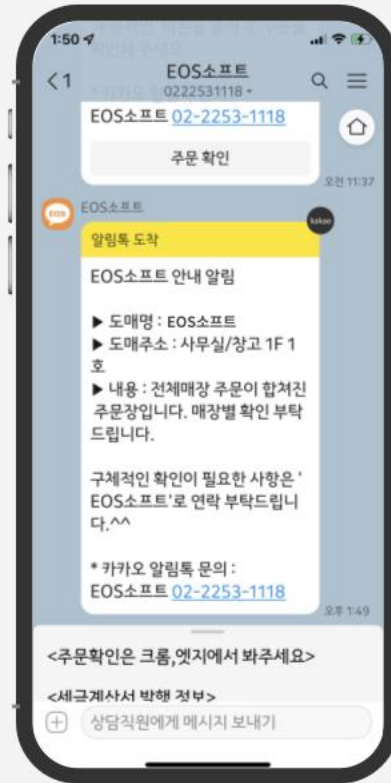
1:50

<1

EOS소프트
0222531118

EOS소프트 02-2253-1118

주문 확인

오전 11:37

EOS소프트

kakao

알림톡 도착

EOS소프트 안내 알림

▶ 도매명 : EOS소프트
▶ 도매주소 : 사무실/창고 1F 1호
▶ 내용 : 전체매장 주문이 합쳐진 주문장입니다. 매장별 확인 부탁드립니다.

구체적인 확인이 필요한 사항은 'EOS소프트'로 연락 부탁드립니다.^^

* 카카오 알림톡 문의 :
EOS소프트 02-2253-1118

오후 1:49

<주문확인은 크롬,엣지에서 봐주세요>

<세금계산서 발행 정보>

상담직원에게 메시지 보내기